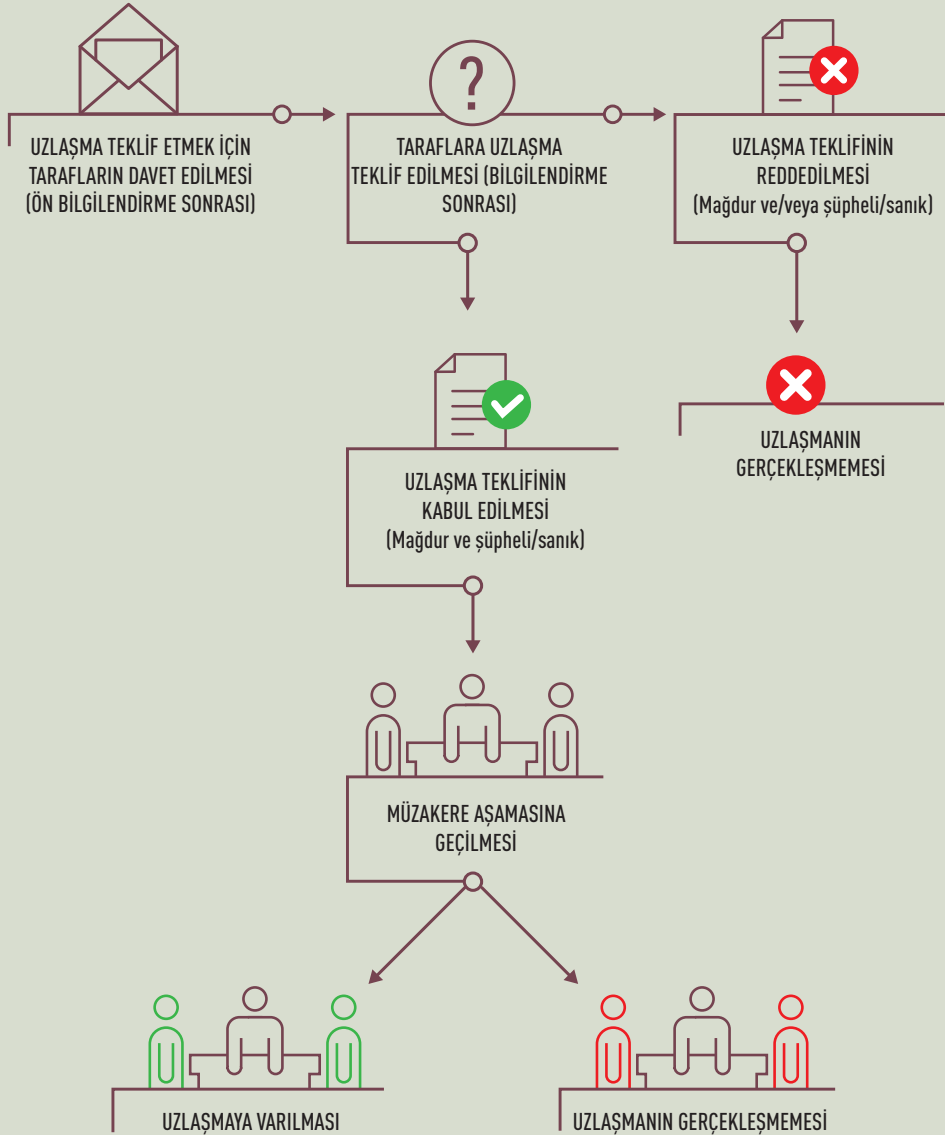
UZLAŞMA TEKLİF ETMEK İÇİN TARAFLARIN DAVET EDİLMESİ (ÖN BİLGİLENDİRME SONRASI)

?

TARAFLARA UZLAŞMA TEKLİF EDİLMESİ (BİLGİLENDİRME SONRASI)

UZLAŞMA TEKLİFİNİN REDDEDİLMESİ (Mağdur ve/veya şüpheli/sanık)

UZLAŞMANIN GERÇEKLEŞMEMESİ

UZLAŞMA TEKLİFİNİN KABUL EDİLMESİ (Mağdur ve şüpheli/sanık)

MÜZAKERE AŞAMASINA GEÇİLMESİ

UZLAŞMAYA VARILMASI

UZLAŞMANIN GERÇEKLEŞMEMESİ